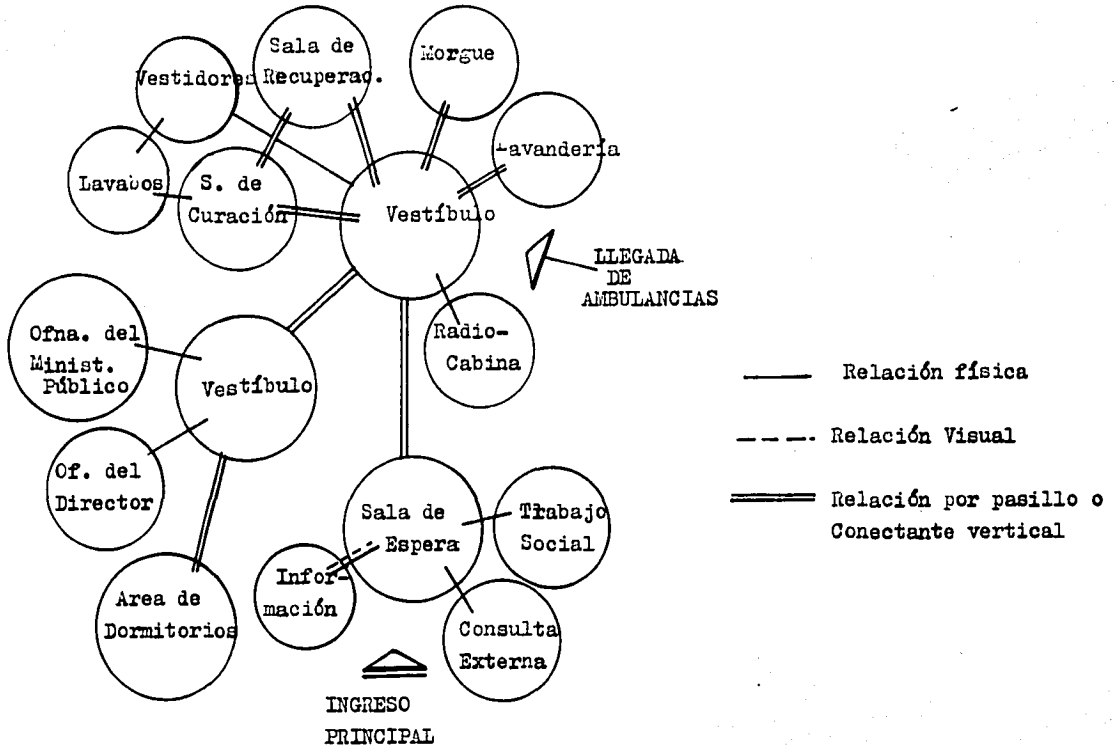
Vestidores

Sala de Recuperac.

Morgue

Lavandería

Lavabos

S. de Curación

Vestíbulo

LLEGADA DE AMBULANCIAS

Ofna. del Minist. Público

Vestíbulo

Radio-Cabina

Of. del Director

Sala de Espera

Trabajo Social

Información

Area de Dormitorios

Consulta Externa

INGRESO PRINCIPAL

Relación física

Relación Visual

Relación por pasillo o Conectante vertical